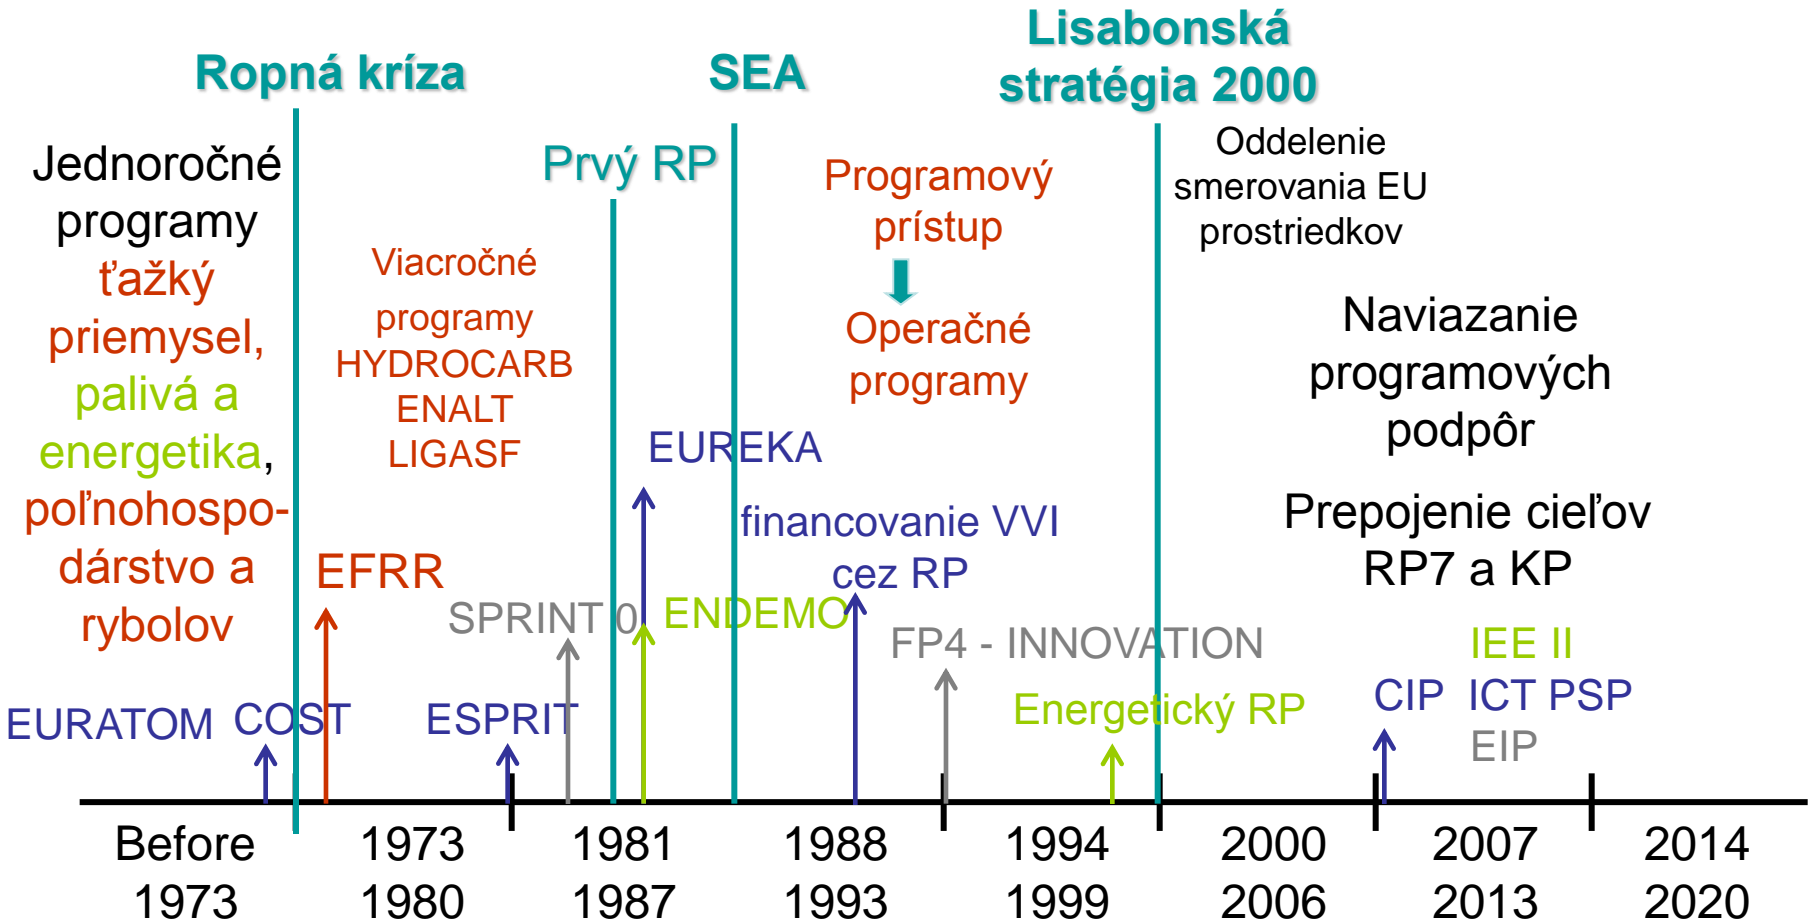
Ropná kríza

SEA

Lisabonská stratégia 2000

Jednoročné programy ťažký priemysel, palivá a energetika, poľnohospodárstvo a rybolov

Viacročné programy HYDROCARB ENALT LIGASF

Prvý RP

Programový prístup

Operačné programy

Oddelenie smerovania EU prostriedkov

Naviazanie programových podpôr

Prepojenie cieľov RP7 a KP

EUREKA

financovanie VVI cez RP

EFRR

SPRINT 0

ENDEMO

FP4 - INNOVATION

IEE II

EURATOM

COST

ESPRIT

Energetický RP

CIP

ICT PSP

EIP

Before 1973

1973 1980

1981 1987

1988 1993

1994 1999

2000 2006

2007 2013

2014 2020